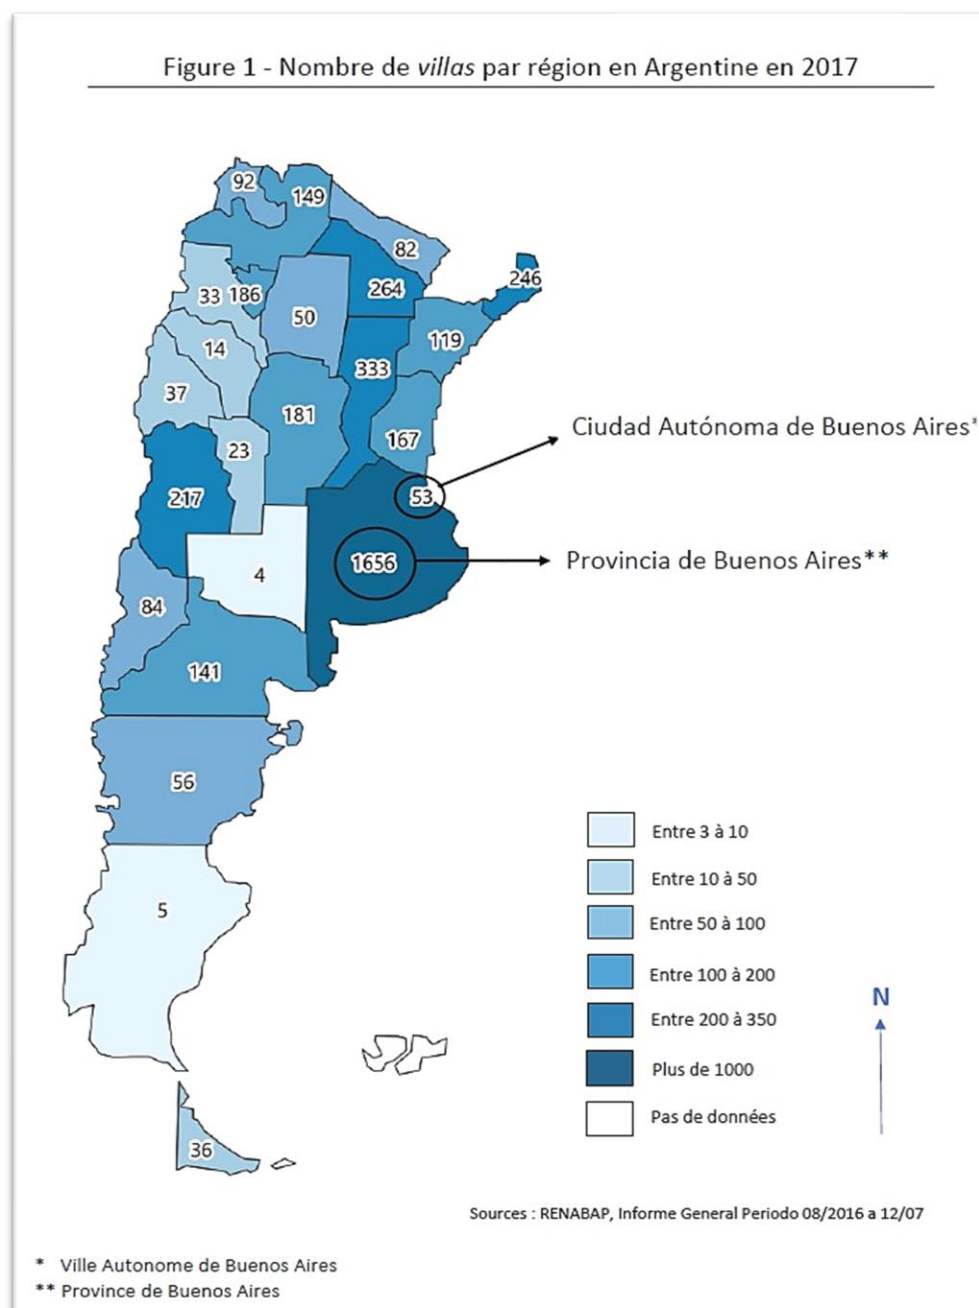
Figure 1 - Nombre de villas par région en Argentine en 2017

92
149
82
264
246
33
186
50
14
119
333
37
181
167
23
217
53
4
1656
84
141
56
5
36

Ciudad Autónoma de Buenos Aires*

Provincia de Buenos Aires**

Entre 3 à 10
Entre 10 à 50
Entre 50 à 100
Entre 100 à 200
Entre 200 à 350
Plus de 1000
Pas de données

N

Sources : RENABAP, Informe General Periodo 08/2016 a 12/07

* Ville Autonome de Buenos Aires
** Province de Buenos Aires